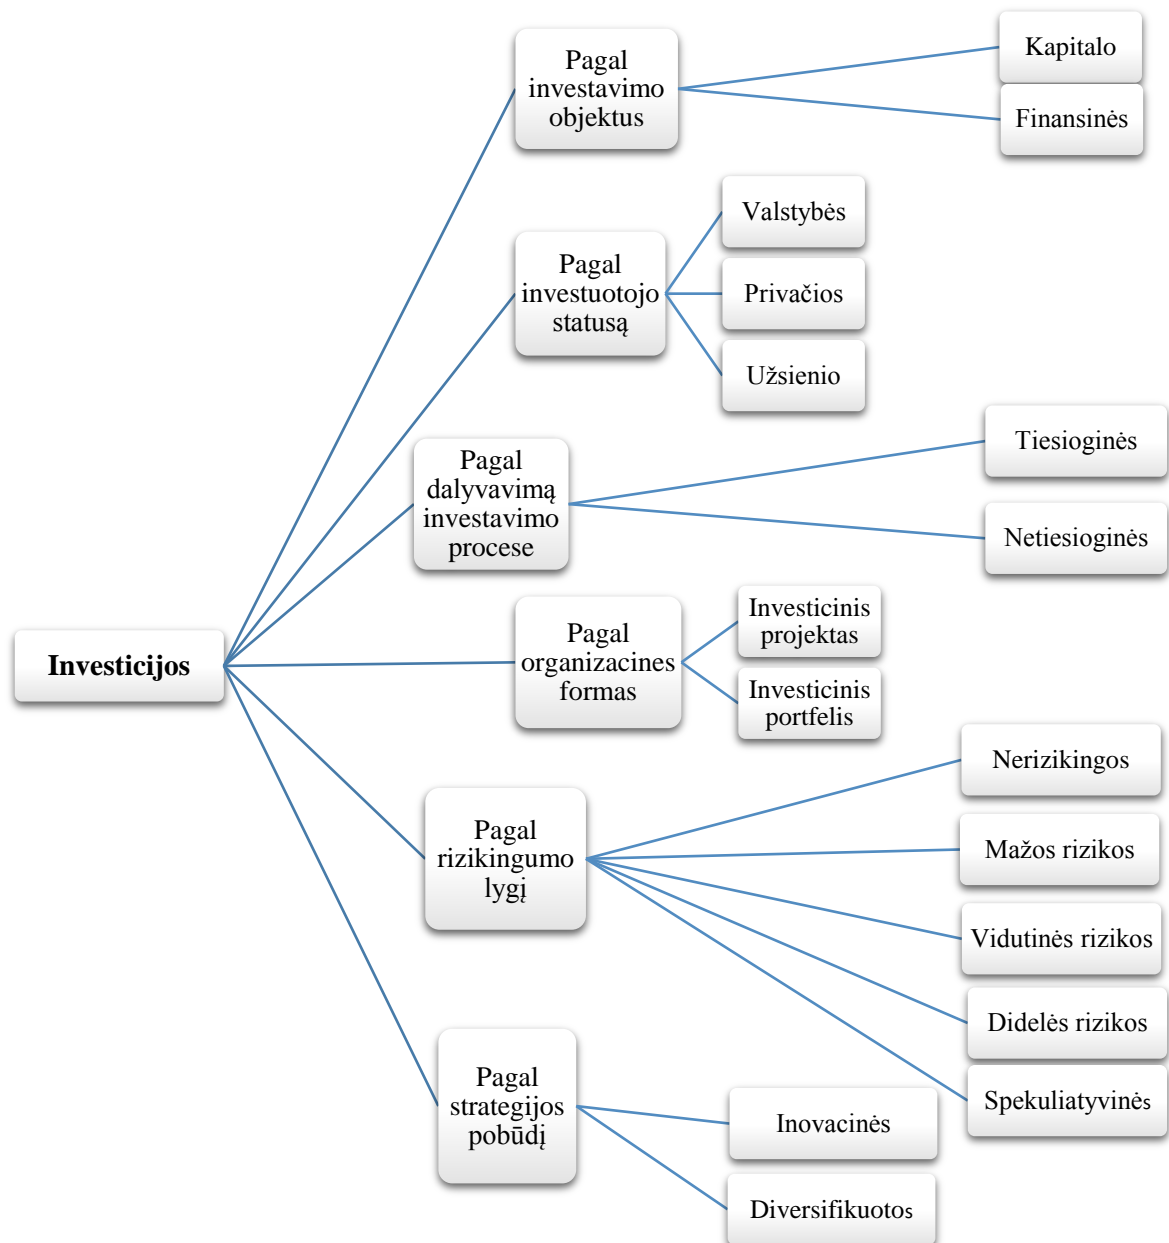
Investicijos

Pagal investavimo objektus

Kapitalo

Finansinės

Pagal investuotojo statusą

Valstybės

Privačios

Užsienio

Pagal dalyvavimą investavimo procese

Tiesioginės

Netiesioginės

Pagal organizacines formas

Investicinis projektas

Investicinis portfelis

Pagal rizikingumo lygį

Nerizikingos

Mažos rizikos

Vidutinės rizikos

Didelės rizikos

Spekuliatyvinės

Pagal strategijos pobūdį

Inovacinės

Diversifikuotos